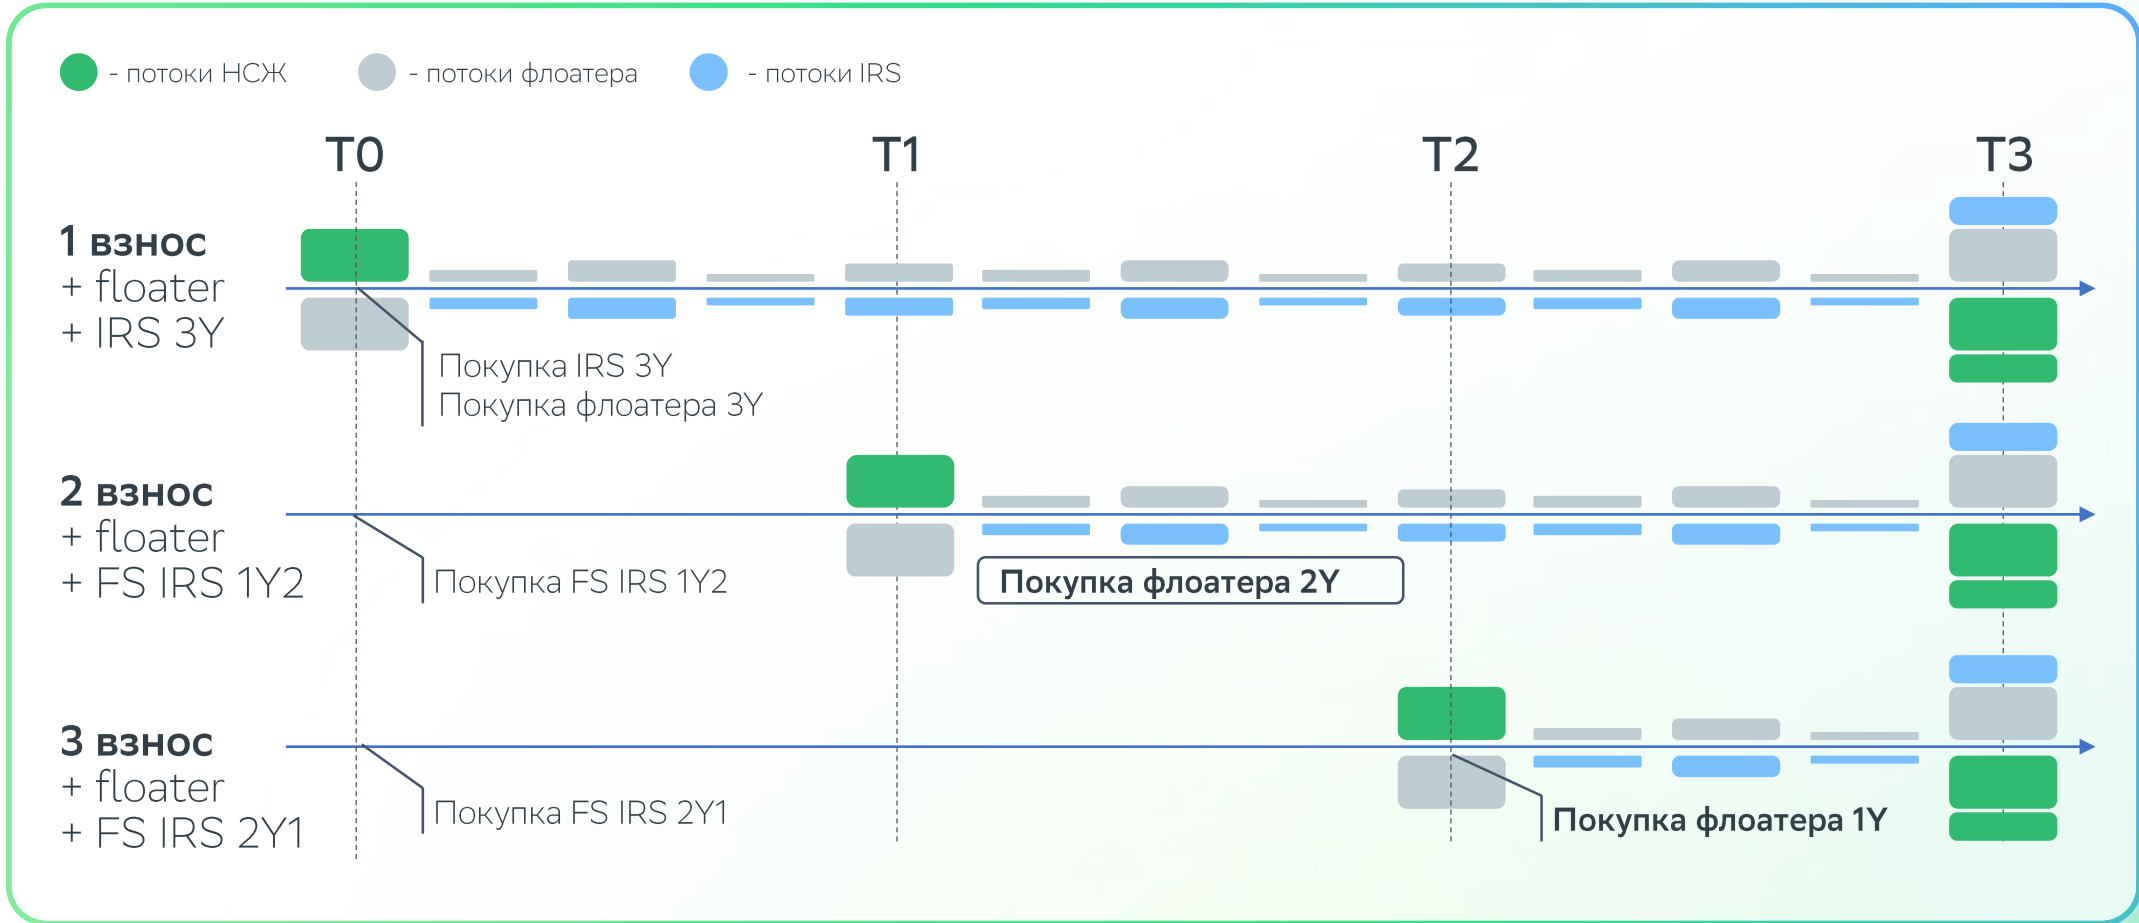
- потоки НСЖ - потоки флоатера - потоки IRS

T0 T1 T2 T3

1 взнос
+ floater
+ IRS 3Y

Покупка IRS 3Y
Покупка флоатера 3Y

2 взнос
+ floater
+ FS IRS 1Y2

Покупка FS IRS 1Y2

Покупка флоатера 2Y

3 взнос
+ floater
+ FS IRS 2Y1

Покупка FS IRS 2Y1

Покупка флоатера 1Y